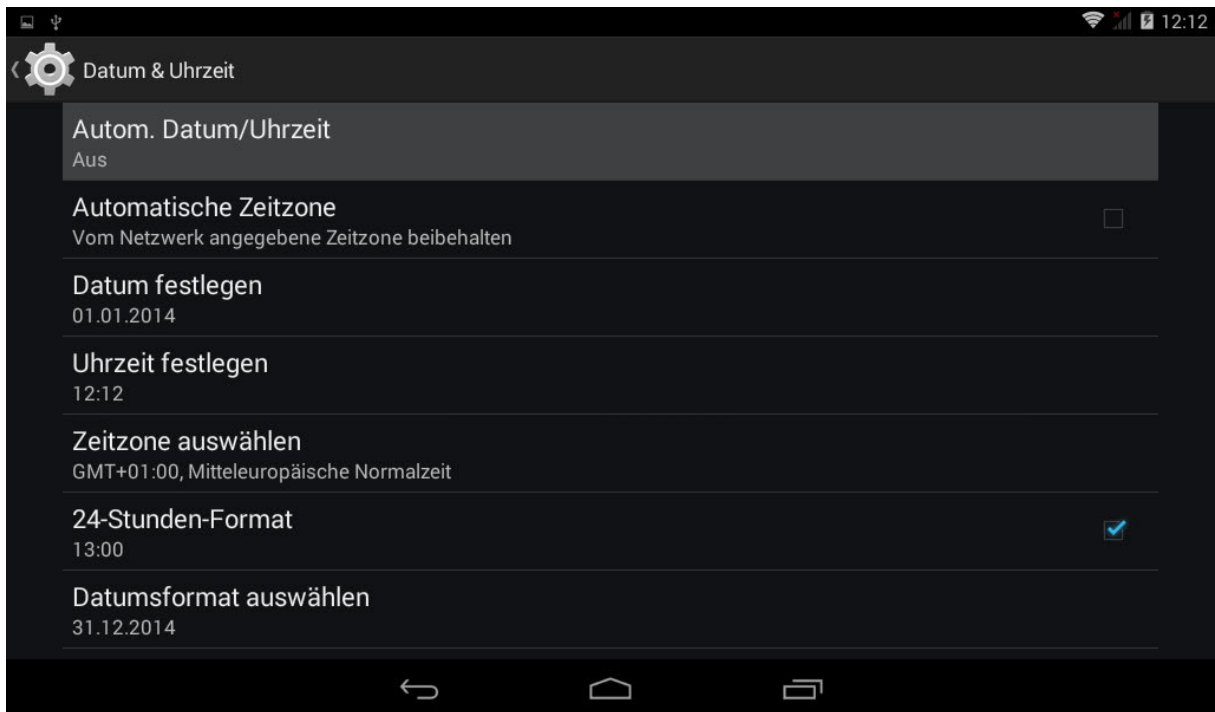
12:12

Datum & Uhrzeit

Autom. Datum/Uhrzeit
Aus

Automatische Zeitzone
Vom Netzwerk angegebene Zeitzone beibehalten

Datum festlegen
01.01.2014

Uhrzeit festlegen
12:12

Zeitzone auswählen
GMT+01:00, Mitteleuropäische Normalzeit

24-Stunden-Format
13:00

Datumsformat auswählen
31.12.2014